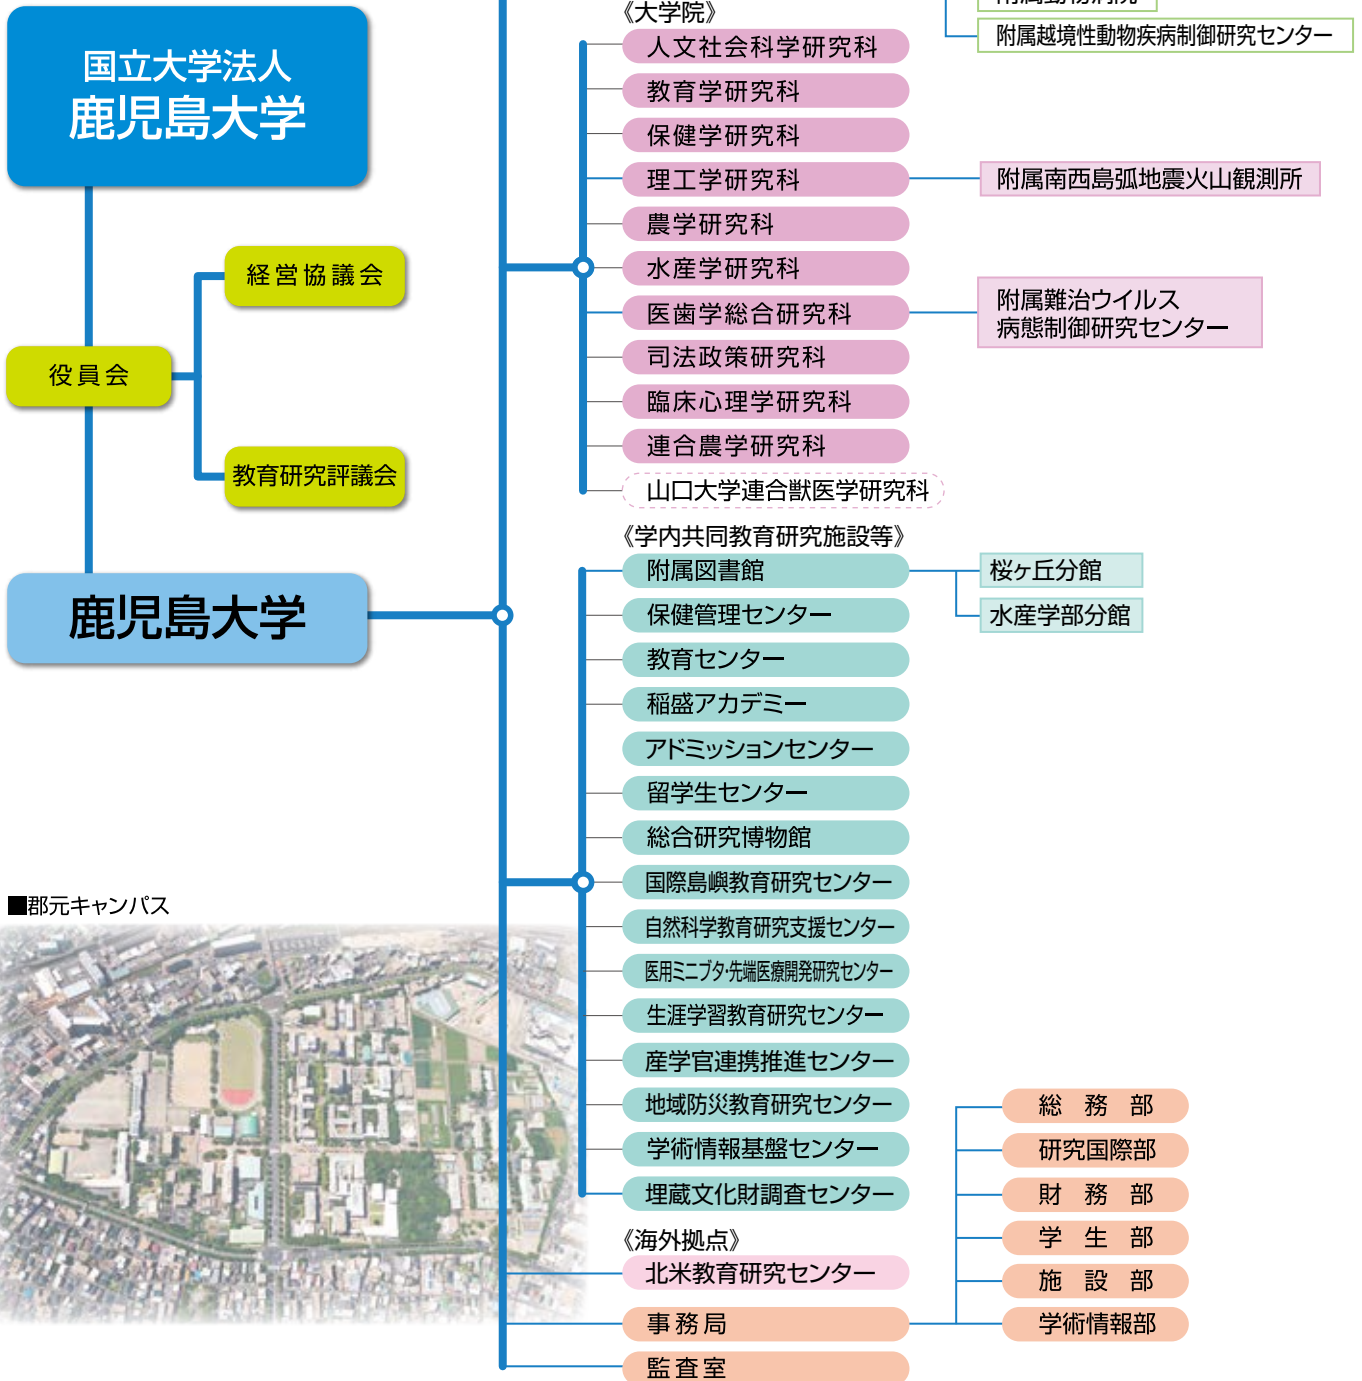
国立大学法人
鹿児島大学

経営協議会

役員会

教育研究評議会

鹿児島大学

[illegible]
附属越境性動物疾病制御研究センター

《大学院》
人文社会科学研究科
教育学研究科
保健学研究科
理工学研究科
附属南西島弧地震火山観測所
農学研究科
水産学研究科
医歯学総合研究科
附属難治ウイルス病態制御研究センター
司法政策研究科
臨床心理学研究科
連合農学研究科
山口大学連合獣医学研究科

《学内共同教育研究施設等》
附属図書館
桜ケ丘分館
水産学部分館
保健管理センター
教育センター
稲盛アカデミー
アドミッションセンター
留学生センター
総合研究博物館
国際島嶼教育研究センター
自然科学教育研究支援センター
医用ミニブタ・先端医療開発研究センター
生涯学習教育研究センター
産学官連携推進センター
地域防災教育研究センター
学術情報基盤センター
埋蔵文化財調査センター

《海外拠点》
北米教育研究センター

事務局
総務部
研究国際部
財務部
学生部
施設部
学術情報部

監査室

■郡元キャンパス